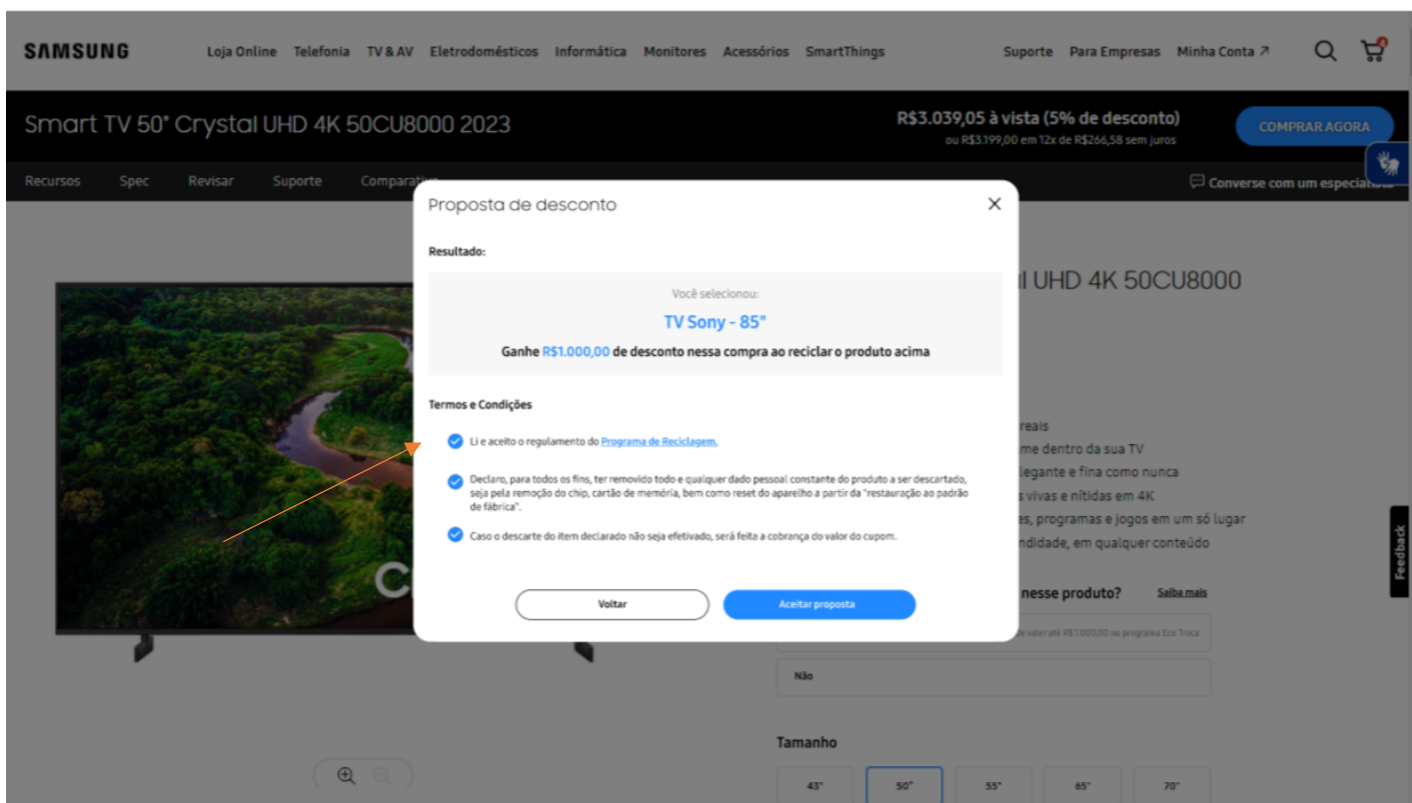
SAMSUNG Loja Online Telefonia TV & AV Eletrodomésticos Informática Monitores Acessórios SmartThings Suporte Para Empresas Minha Conta ↗

Smart TV 50" Crystal UHD 4K 50CU8000 2023

R$3.039,05 à vista (5% de desconto)
ou R$3.199,00 em 12x de R$266,58 sem juros

COMPRAR AGORA

Recursos Spec Revisar Suporte Compara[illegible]

Converse com um especia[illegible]

Proposta de desconto

Resultado:

Você selecionou:

TV Sony - 85"

Ganhe R$1.000,00 de desconto nessa compra ao reciclar o produto acima

Termos e Condições

Li e aceito o regulamento do Programa de Reciclagem.

Declaro, para todos os fins, ter removido todo e qualquer dado pessoal constante do produto a ser descartado, seja pela remoção do chip, cartão de memória, bem como reset do aparelho a partir da "restauração ao padrão de fábrica".

Caso o descarte do item declarado não seja efetivado, será feita a cobrança do valor do cupom.

Voltar

Aceitar proposta

l UHD 4K 50CU8000

reais
me dentro da sua TV
legante e fina como nunca
s vivas e nítidas em 4K
es, programas e jogos em um só lugar
ndidade, em qualquer conteúdo

nesse produto? Saiba mais

e valer até R$1.000,00 no programa Eco Troca

Não

Feedback

Tamanho

43"
50"
55"
65"
70"